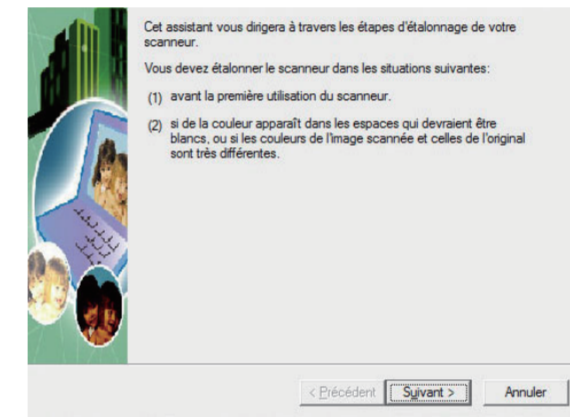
Cet assistant vous dirigera à travers les étapes d'étalonnage de votre scanneur.

Vous devez étalonner le scanneur dans les situations suivantes:

(1) avant la première utilisation du scanneur.

(2) si de la couleur apparaît dans les espaces qui devraient être blancs, ou si les couleurs de l'image scannée et celles de l'original sont très différentes.

< Précédent | Suivant > | Annuler